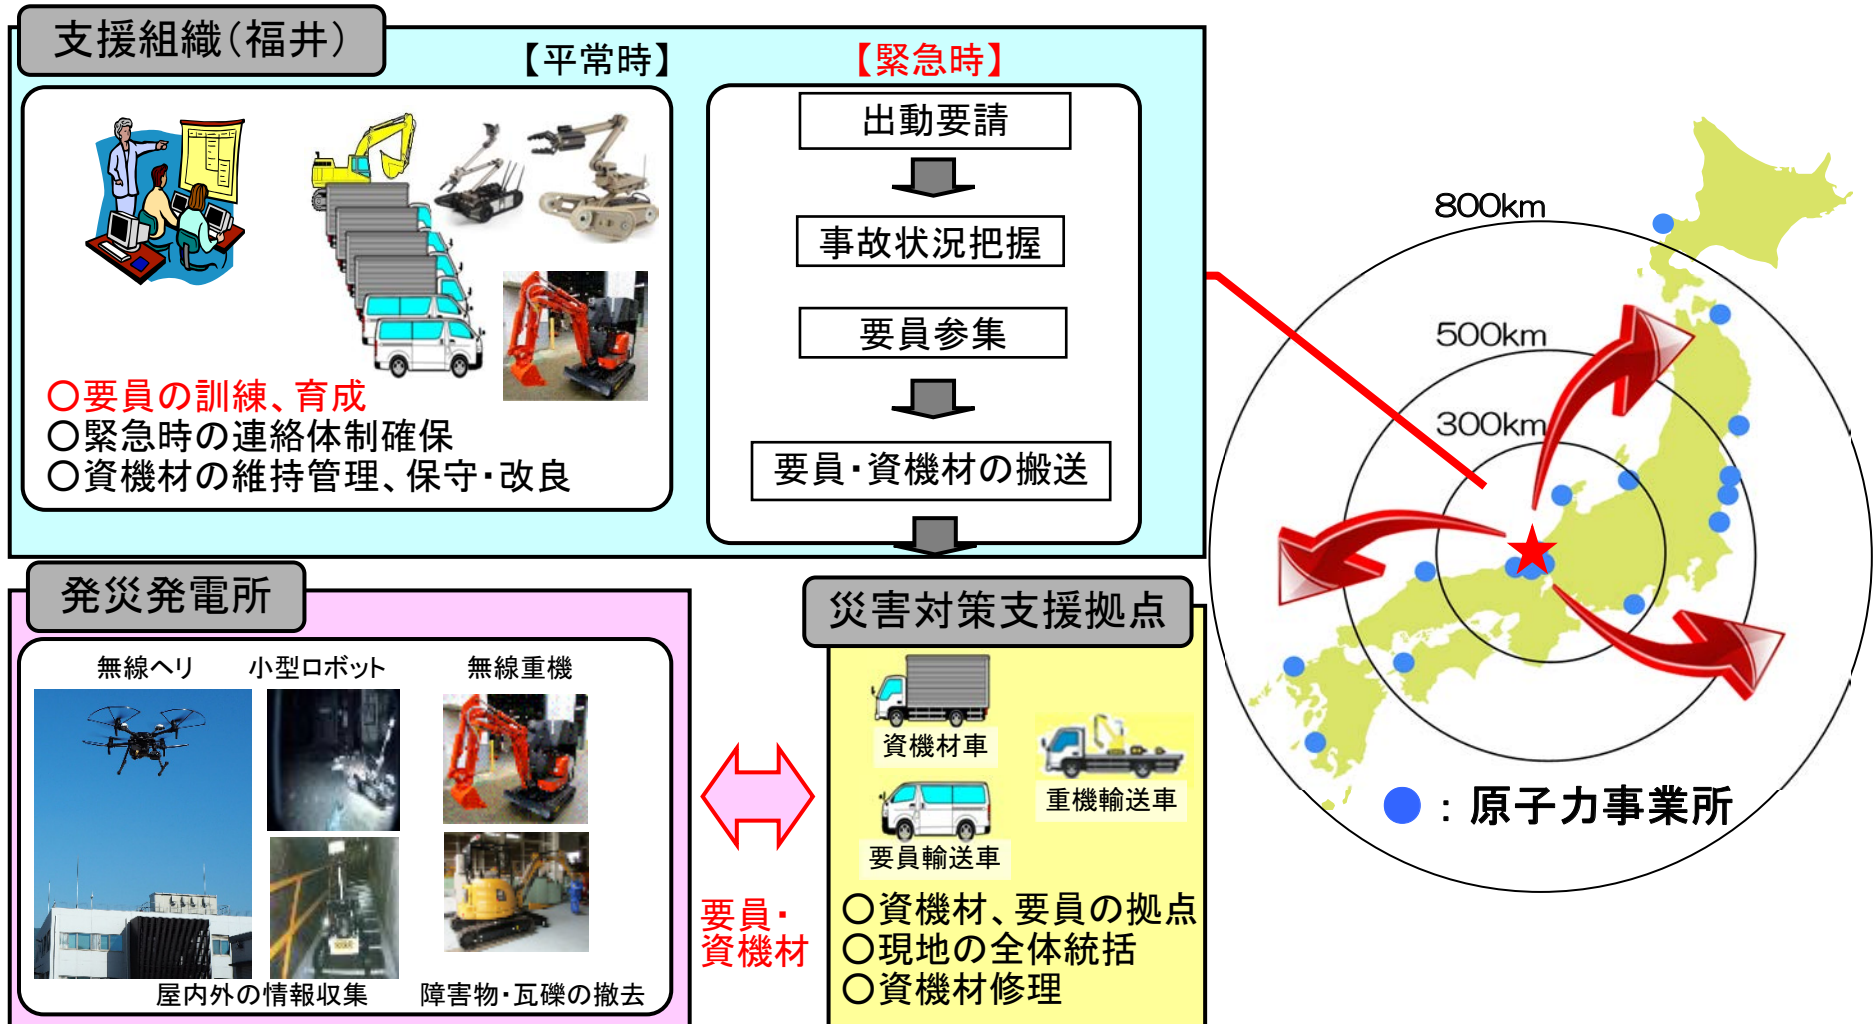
支援組織(福井)

【平常時】

○要員の訓練、育成
○緊急時の連絡体制確保
○資機材の維持管理、保守・改良

【緊急時】

出動要請

事故状況把握

要員参集

要員・資機材の搬送

800km

500km

300km

●：原子力事業所

発災発電所

無線ヘリ

小型ロボット

無線重機

屋内外の情報収集

障害物・瓦礫の撤去

要員・資機材

災害対策支援拠点

資機材車

重機輸送車

要員輸送車

○資機材、要員の拠点
○現地の全体統括
○資機材修理